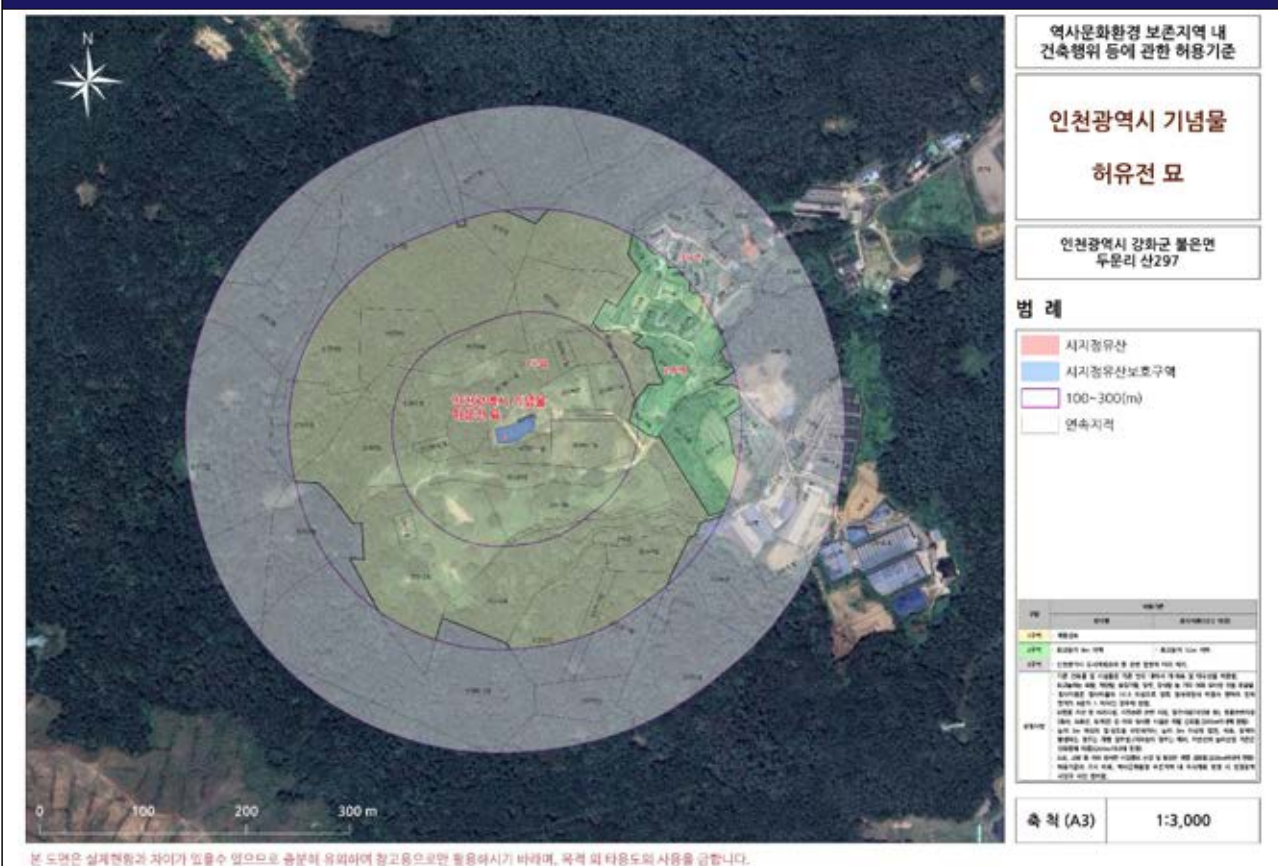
N

인천광역시 기념물
허유전 묘

0 100 200 300 m

역사문화환경 보존지역 내 건축행위 등에 관한 허용기준

인천광역시 기념물

허유전 묘

인천광역시 강화군 불은면 두운리 산297

범 례

시지정유산

시지정유산보호구역

100~300(m)

연속지적

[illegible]

축 척 (A3) | 1:3,000

본 도면은 실제현황과 차이가 있을수 있으므로 충분히 유의하여 참고용으로만 활용하시기 바라며, 목적 외 타용도의 사용을 금합니다.